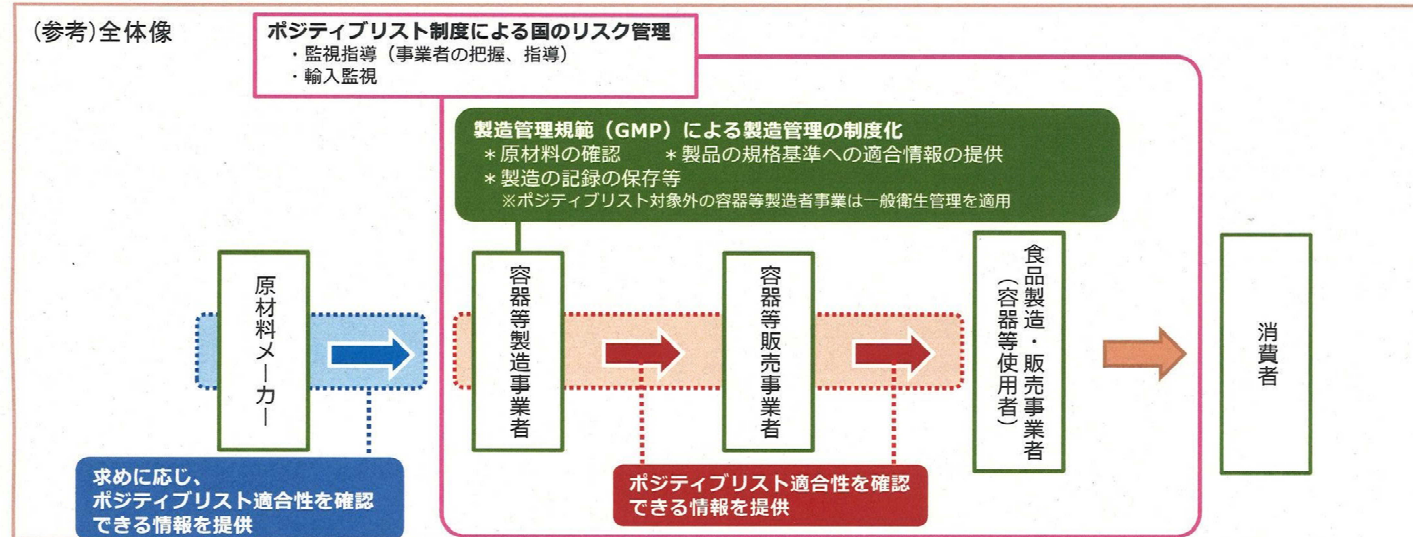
(参考)全体像

ポジティブリスト制度による国のリスク管理
・監視指導（事業者の把握、指導）
・輸入監視

製造管理規範（GMP）による製造管理の制度化
＊原材料の確認　＊製品の規格基準への適合情報の提供
＊製造の記録の保存等
※ポジティブリスト対象外の容器等製造者事業は一般衛生管理を適用

原材料メーカー

容器等製造事業者

容器等販売事業者

食品製造・販売事業者（容器等使用者）

消費者

求めに応じ、ポジティブリスト適合性を確認できる情報を提供

ポジティブリスト適合性を確認できる情報を提供